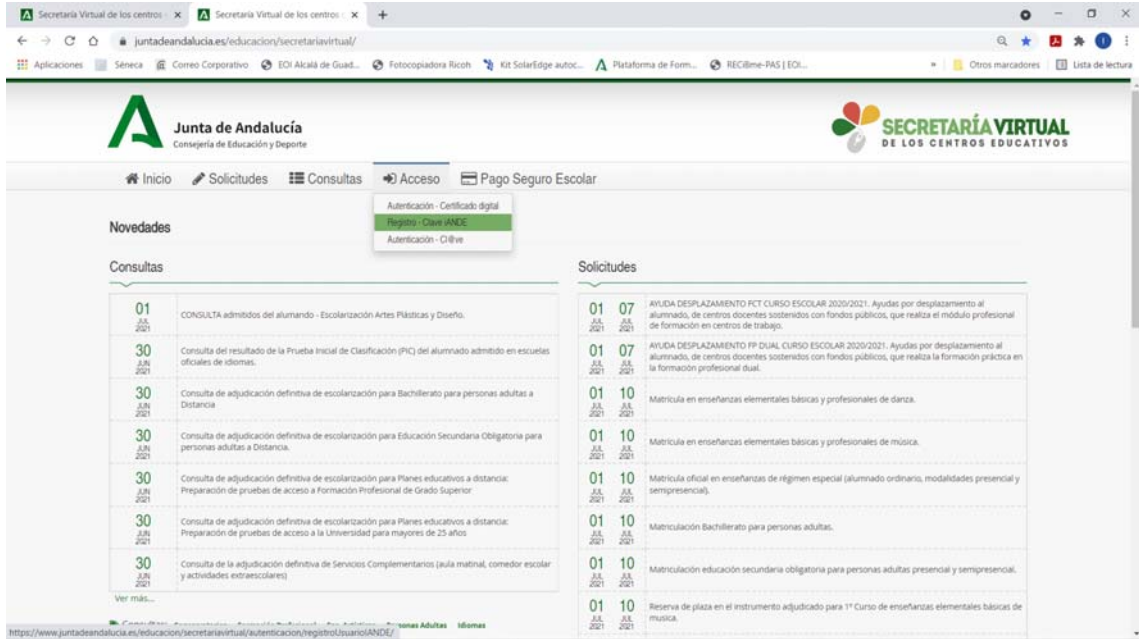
Secretaría Virtual de los centros × Secretaría Virtual de los centros × +

juntadeandalucia.es/educacion/secretariavirtual/

Aplicaciones Séneca Correo Corporativo EOI Alcalá de Guad... Fotocopiadora Ricoh Kit SolarEdge autoc... Plataforma de Form... RECIBme-PAS | EOI... » Otros marcadores Lista de lectura

Junta de Andalucía
Consejería de Educación y Deporte

SECRETARÍA VIRTUAL
DE LOS CENTROS EDUCATIVOS

Inicio Solicitudes Consultas Acceso Pago Seguro Escolar

Autenticación - Certificado digital
Registro - Clave iANDE
Autenticación - Cl@ve

Novedades

Consultas

| | |
|---|---|
| 01 JUL 2021 | CONSULTA admitidos del alumnado - Escolarización Artes Plásticas y Diseño. |
| 30 JUN 2021 | Consulta del resultado de la Prueba Inicial de Clasificación (PIC) del alumnado admitido en escuelas oficiales de idiomas. |
| 30 JUN 2021 | Consulta de adjudicación definitiva de escolarización para Bachillerato para personas adultas a Distancia |
| 30 JUN 2021 | Consulta de adjudicación definitiva de escolarización para Educación Secundaria Obligatoria para personas adultas a Distancia. |
| 30 JUN 2021 | Consulta de adjudicación definitiva de escolarización para Planes educativos a distancia: Preparación de pruebas de acceso a Formación Profesional de Grado Superior |
| 30 JUN 2021 | Consulta de adjudicación definitiva de escolarización para Planes educativos a distancia: Preparación de pruebas de acceso a la Universidad para mayores de 25 años |
| 30 JUN 2021 | Consulta de la adjudicación definitiva de Servicios Complementarios (aula matinal, comedor escolar y actividades extraescolares) |

Ver más...

Solicitudes

| | | |
|---|---|---|
| 01 JUL 2021 | 07 JUL 2021 | AYUDA DESPLAZAMIENTO FCT CURSO ESCOLAR 2020/2021. Ayudas por desplazamiento al alumnado, de centros docentes sostenidos con fondos públicos, que realiza el módulo profesional de formación en centros de trabajo. |
| 01 JUL 2021 | 07 JUL 2021 | AYUDA DESPLAZAMIENTO FP DUAL CURSO ESCOLAR 2020/2021. Ayudas por desplazamiento al alumnado, de centros docentes sostenidos con fondos públicos, que realiza la formación práctica en la formación profesional dual. |
| 01 JUL 2021 | 10 JUL 2021 | Matrícula en enseñanzas elementales básicas y profesionales de danza. |
| 01 JUL 2021 | 10 JUL 2021 | Matrícula en enseñanzas elementales básicas y profesionales de música. |
| 01 JUL 2021 | 10 JUL 2021 | Matrícula oficial en enseñanzas de régimen especial (alumnado ordinario, modalidades presencial y semipresencial). |
| 01 JUL 2021 | 10 JUL 2021 | Matriculación Bachillerato para personas adultas. |
| 01 JUL 2021 | 10 JUL 2021 | Matriculación educación secundaria obligatoria para personas adultas presencial y semipresencial. |
| 01 JUL 2021 | 10 JUL 2021 | Reserva de plaza en el instrumento adjudicado para 1º Curso de enseñanzas elementales básicas de música. |

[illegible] Personas Adultas Idiomas

https://www.juntadeandalucia.es/educacion/secretariavirtual/autenticacion/registroUsuarioIANDE/